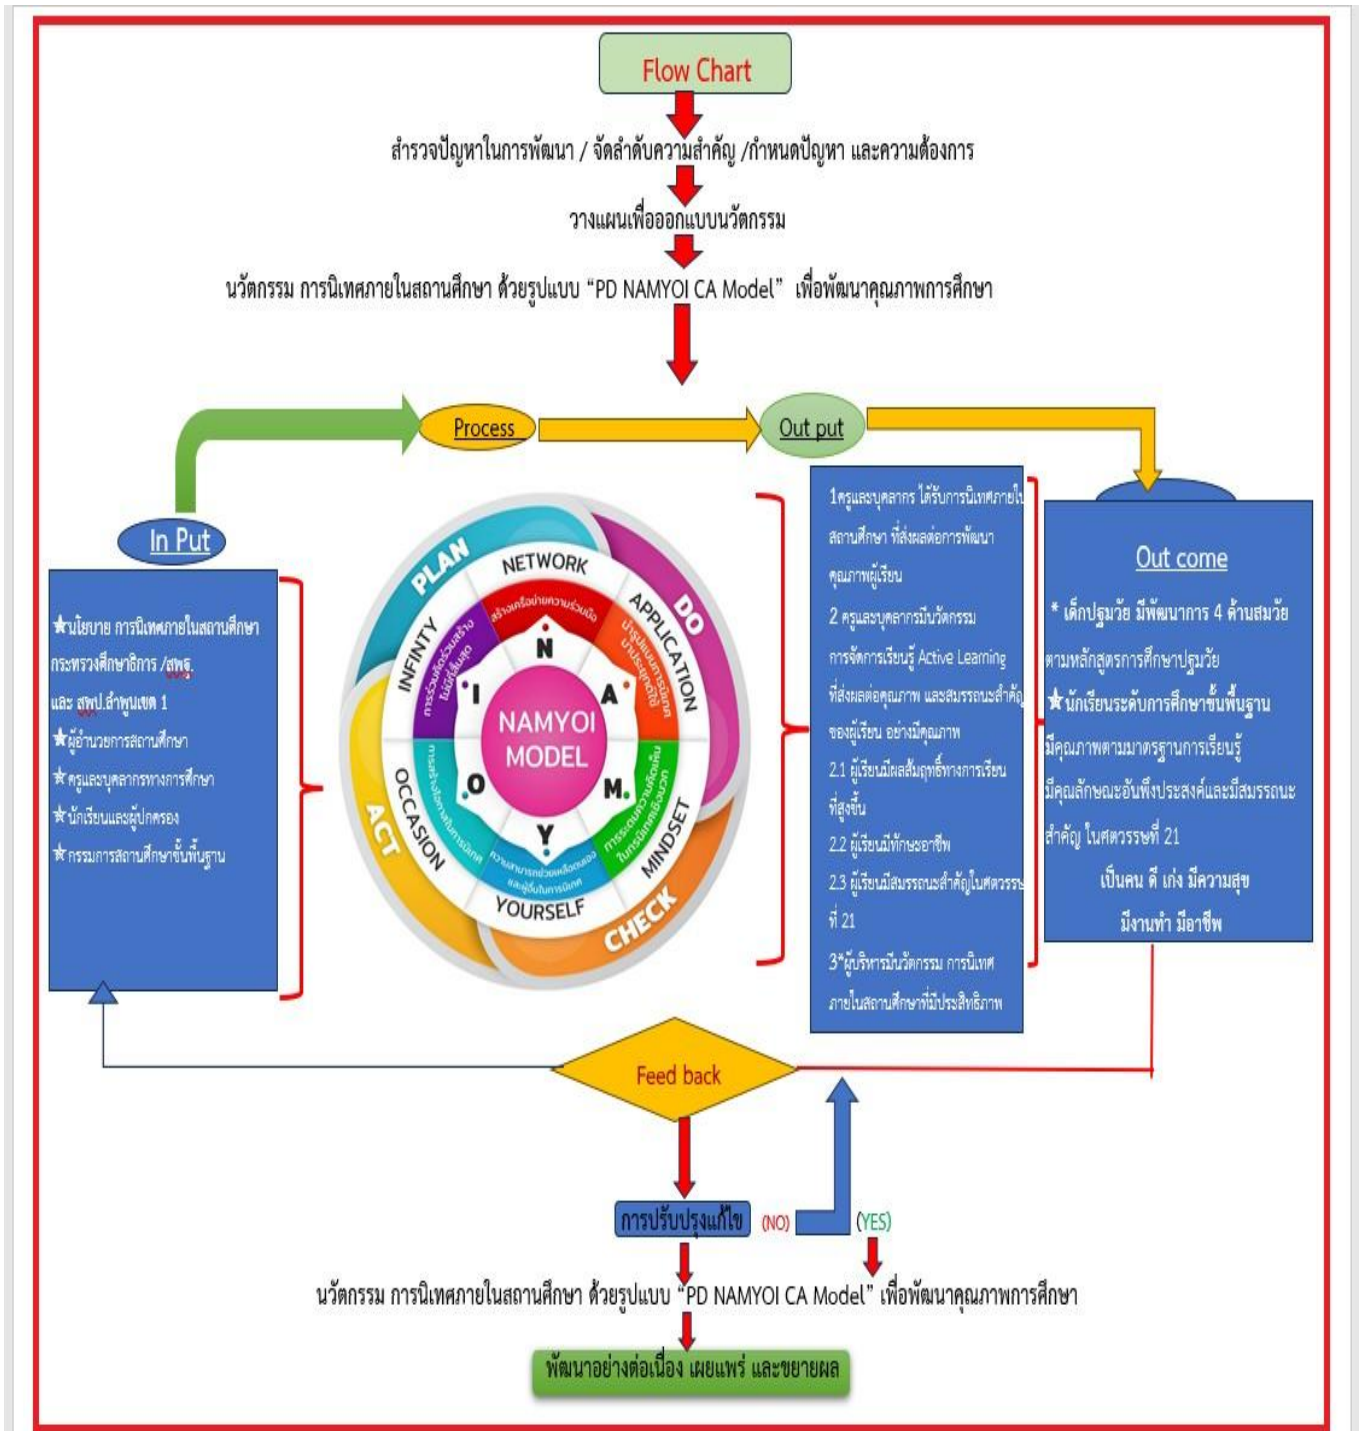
Flow Chart

สำรวจปัญหาในการพัฒนา / จัดลำดับความสำคัญ /กำหนดปัญหา และความต้องการ

วางแผนเพื่อออกแบบนวัตกรรม

นวัตกรรม การนิเทศภายในสถานศึกษา ด้วยรูปแบบ "PD NAMYOI CA Model" เพื่อพัฒนาคุณภาพการศึกษา

Process

Out put

In Put

★นโยบาย การนิเทศภายในสถานศึกษา กระทรวงศึกษาธิการ /สพฐ. และ สพป.ลำพูนเขต 1
★ผู้อำนวยการสถานศึกษา
★ครูและบุคลากรทางการศึกษา
★นักเรียนและผู้ปกครอง
★กรรมการสถานศึกษาขั้นพื้นฐาน

PLAN
NETWORK
DO
APPLICATION
INFINTY
N
A
NAMYOI MODEL
I
O
M.
Y
OCCASION
MINDSET
ACT
YOURSELF
CHECK
สร้างเครือข่ายความร่วมมือ
การร่วมคิดร่วมสร้างไม่มีที่สิ้นสุด
ประยุกต์ใช้ความรู้
การสร้างโอกาสในการนิเทศ
ความสามารถของเพื่อนและผู้เรียนในการนิเทศ
กระบวนความคิดเชิงบวกในการนิเทศ

1ครูและบุคลากร ได้รับการนิเทศภายในสถานศึกษา ที่ส่งผลต่อการพัฒนาคุณภาพผู้เรียน
2 ครูและบุคลากรมีนวัตกรรมการจัดการเรียนรู้ Active Learning ที่ส่งผลต่อคุณภาพ และสมรรถนะสำคัญของผู้เรียน อย่างมีคุณภาพ
2.1 ผู้เรียนมีผลสัมฤทธิ์ทางการเรียนที่สูงขึ้น
2.2 ผู้เรียนมีทักษะอาชีพ
2.3 ผู้เรียนมีสมรรถนะสำคัญในศตวรรษที่ 21
3*ผู้บริหารมีนวัตกรรม การนิเทศภายในสถานศึกษาที่มีประสิทธิภาพ

Out come

* เด็กปฐมวัย มีพัฒนาการ 4 ด้านสมวัย ตามหลักสูตรการศึกษาปฐมวัย
★นักเรียนระดับการศึกษาขั้นพื้นฐาน มีคุณภาพตามมาตรฐานการเรียนรู้ มีคุณลักษณะอันพึงประสงค์และมีสมรรถนะสำคัญ ในศตวรรษที่ 21
เป็นคน ดี เก่ง มีความสุข มีงานทำ มีอาชีพ

Feed back

การปรับปรุงแก้ไข (NO) (YES)

นวัตกรรม การนิเทศภายในสถานศึกษา ด้วยรูปแบบ "PD NAMYOI CA Model" เพื่อพัฒนาคุณภาพการศึกษา

พัฒนาอย่างต่อเนื่อง เผยแพร่ และขยายผล